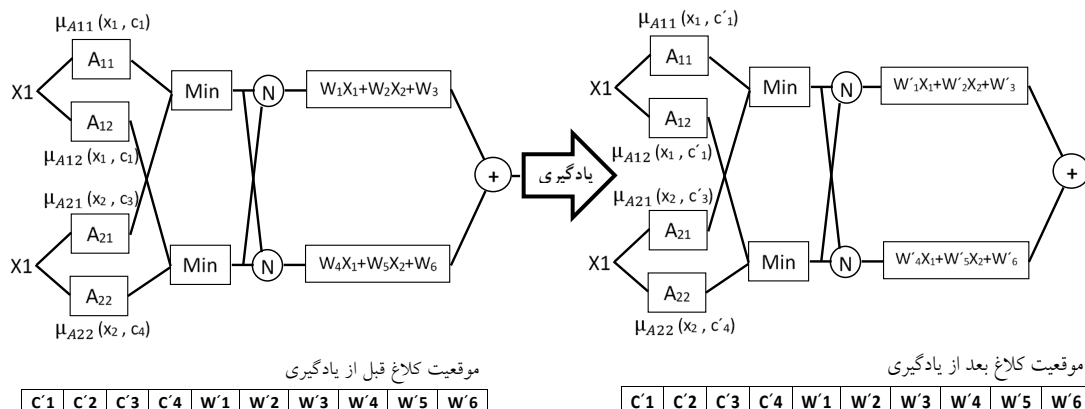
$\mu_{A11}$ (x₁ , c₁)

X1

A₁₁

A₁₂

$\mu_{A12}$ (x₁ , c₁)

$\mu_{A21}$ (x₂ , c₃)

A₂₁

X1

A₂₂

$\mu_{A22}$ (x₂ , c₄)

Min

Min

N

N

W₁X₁+W₂X₂+W₃

W₄X₁+W₅X₂+W₆

+

یادگیری

$\mu_{A11}$ (x₁ , c´₁)

X1

A₁₁

A₁₂

$\mu_{A12}$ (x₁ , c´₁)

$\mu_{A21}$ (x₂ , c´₃)

A₂₁

X1

A₂₂

$\mu_{A22}$ (x₂ , c´₄)

Min

Min

N

N

W´₁X₁+W´₂X₂+W´₃

W´₄X₁+W´₅X₂+W´₆

+

موقعیت کلاغ قبل از یادگیری

| C´1 | C´2 | C´3 | C´4 | W´1 | W´2 | W´3 | W´4 | W´5 | W´6 |
|---|---|---|---|---|---|---|---|---|---|

موقعیت کلاغ بعد از یادگیری

| C´1 | C´2 | C´3 | C´4 | W´1 | W´2 | W´3 | W´4 | W´5 | W´6 |
|---|---|---|---|---|---|---|---|---|---|